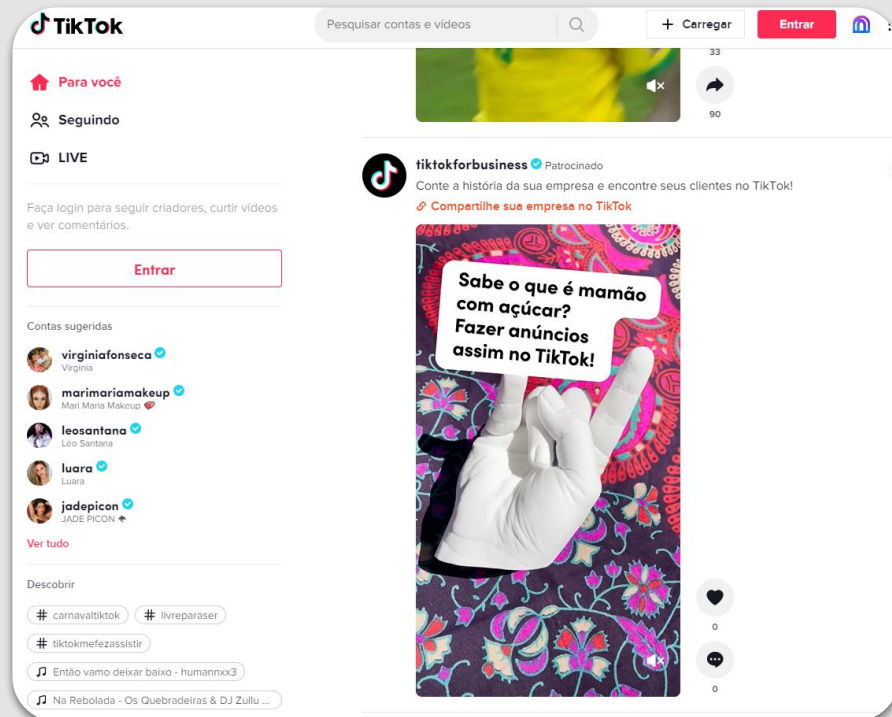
TikTok

Pesquisar contas e vídeos

+ Carregar

Entrar

Para você

Seguindo

LIVE

Faça login para seguir criadores, curtir vídeos e ver comentários.

Entrar

Contas sugeridas

virginiafonseca
Virginia

marimariamakeup
Mari Maria Makeup

leosantana
Léo Santana

luara
Luara

jadepicon
JADE PICON

Ver tudo

Descobrir

# carnavaltiktok

# livreparaser

# tiktokmefezassistir

Então vamo deixar baixo - humannxx3

Na Rebolada - Os Quebradeiras & DJ Zullu ...

33

90

tiktokforbusiness Patrocinado

Conte a história da sua empresa e encontre seus clientes no TikTok!

Compartilhe sua empresa no TikTok

Sabe o que é mamão com açúcar? Fazer anúncios assim no TikTok!

0

0